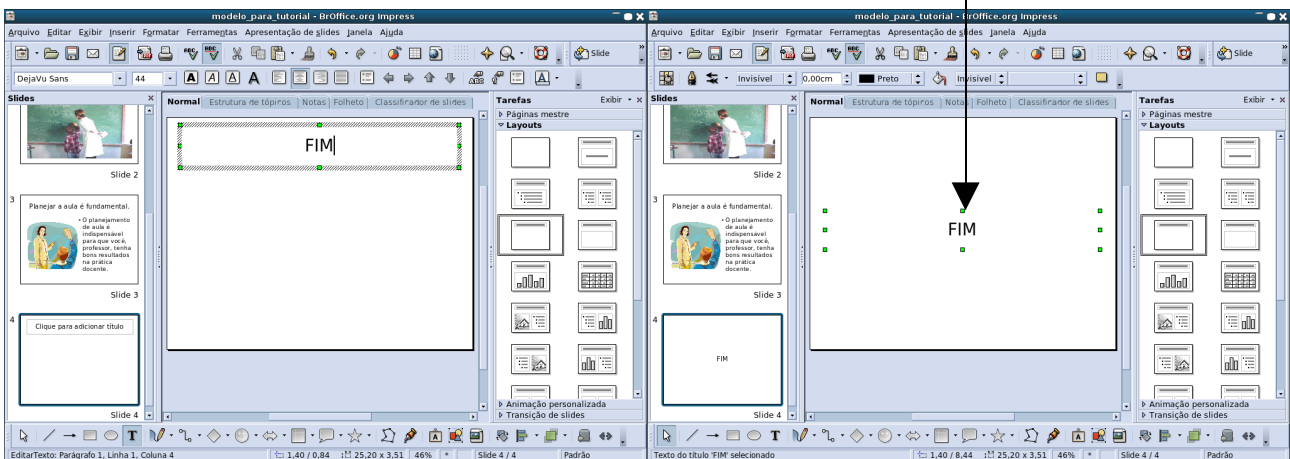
modelo_para_tutorial - BrOffice.org Impress

Arquivo Editar Exibir Inserir Formatar Ferramentas Apresentação de slides Janela Ajuda

Slide

DejaVu Sans 44

Slides

Slide 2

3

Planejar a aula é fundamental.

• O planejamento de aula é indispensável para que você, professor, tenha bons resultados na prática docente.

Slide 3

4

Clique para adicionar título

Slide 4

Normal Estrutura de tópicos Notas Folheto Classificador de slides

FIM

Tarefas Exibir

Páginas mestre

Layouts

Animação personalizada

Transição de slides

EditarTexto: Parágrafo 1, Linha 1, Coluna 4 1,40 / 0,84 25,20 x 3,51 46% * Slide 4 / 4 Padrão

modelo_para_tutorial - BrOffice.org Impress

Arquivo Editar Exibir Inserir Formatar Ferramentas Apresentação de slides Janela Ajuda

Slide

Invisível 0,00cm Preto Invisível

Slides

Slide 2

3

Planejar a aula é fundamental.

• O planejamento de aula é indispensável para que você, professor, tenha bons resultados na prática docente.

Slide 3

4

FIM

Slide 4

Normal Estrutura de tópicos Notas Folheto Classificador de slides

FIM

Tarefas Exibir

Páginas mestre

Layouts

Animação personalizada

Transição de slides

Texto do título 'FIM' selecionado 1,40 / 8,44 25,20 x 3,51 46% * Slide 4 / 4 Padrão